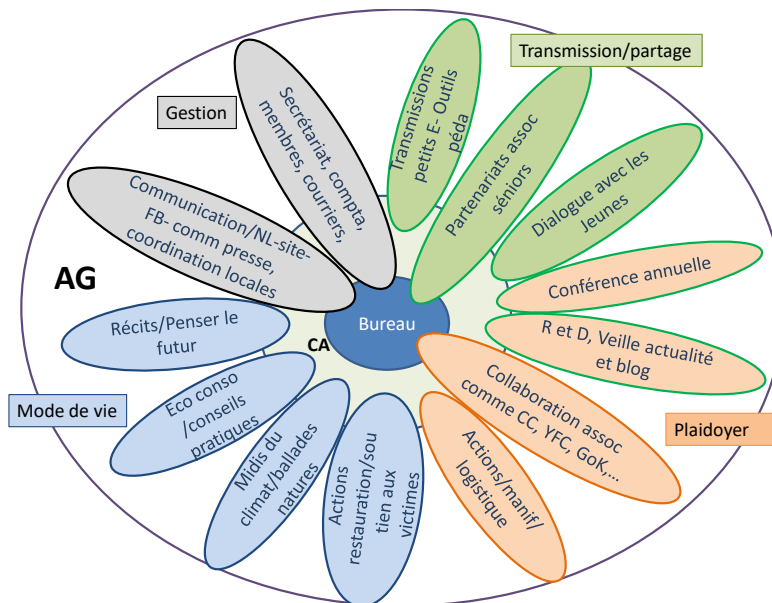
Gestion

Transmission/partage

AG

Secrétariat, compta, membres, courriers,

Communication/NL-site-FB- comm presse, coordination locales

Transmissions petits E- Outils péda

Partenariats assoc séniors

Dialogue avec les Jeunes

Conférence annuelle

R et D, Veille actualité et blog

Bureau

CA

Récits/Penser le futur

Mode de vie

Eco conso /conseils pratiques

Midis du climat/ballades natures

Actions restauration/sou tien aux victimes

Actions/manif/ logistique

Collaboration assoc comme CC, YFC, GoK,...

Plaidoyer